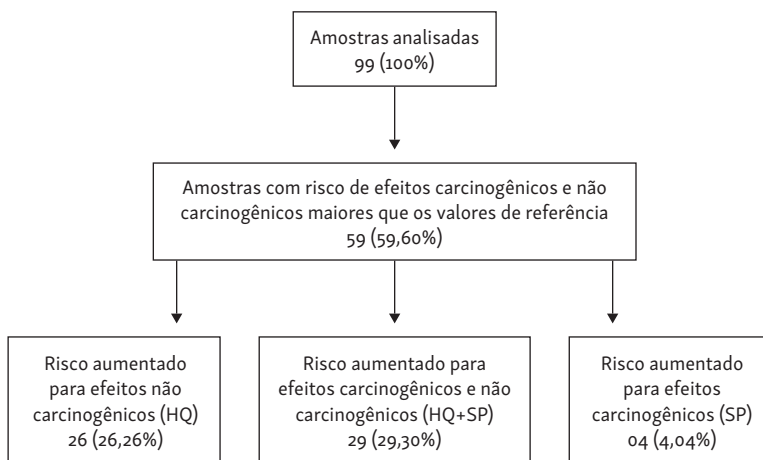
Amostras analisadas
99 (100%)

Amostras com risco de efeitos carcinogênicos e não carcinogênicos maiores que os valores de referência
59 (59,60%)

Risco aumentado para efeitos não carcinogênicos (HQ)
26 (26,26%)

Risco aumentado para efeitos carcinogênicos e não carcinogênicos (HQ+SP)
29 (29,30%)

Risco aumentado para efeitos carcinogênicos (SP)
04 (4,04%)